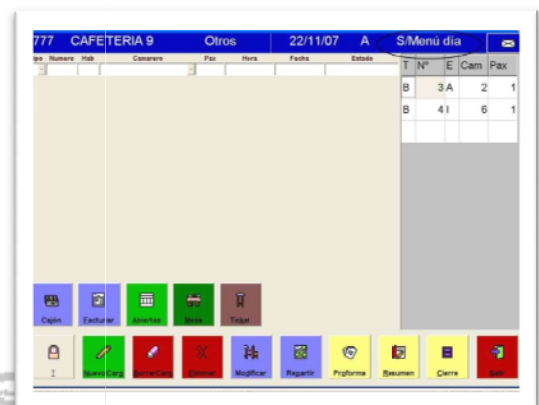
777 CAFETERIA 9 Otros 22/11/07 A S/Menú día

ipo Numero Hab Camarero Pax Hora Fecha Estado

| T | Nº | E | Cam | Pax |
|---|---|---|---|---|
| B | 3 | A | 2 | 1 |
| B | 4 | I | 6 | 1 |

Cajon Facturar Abiertas Mesa Ticket

I Nuevo Carg Borrar Carg Eliminar Modificar Repartir Proforma Resumen Cierre Salir